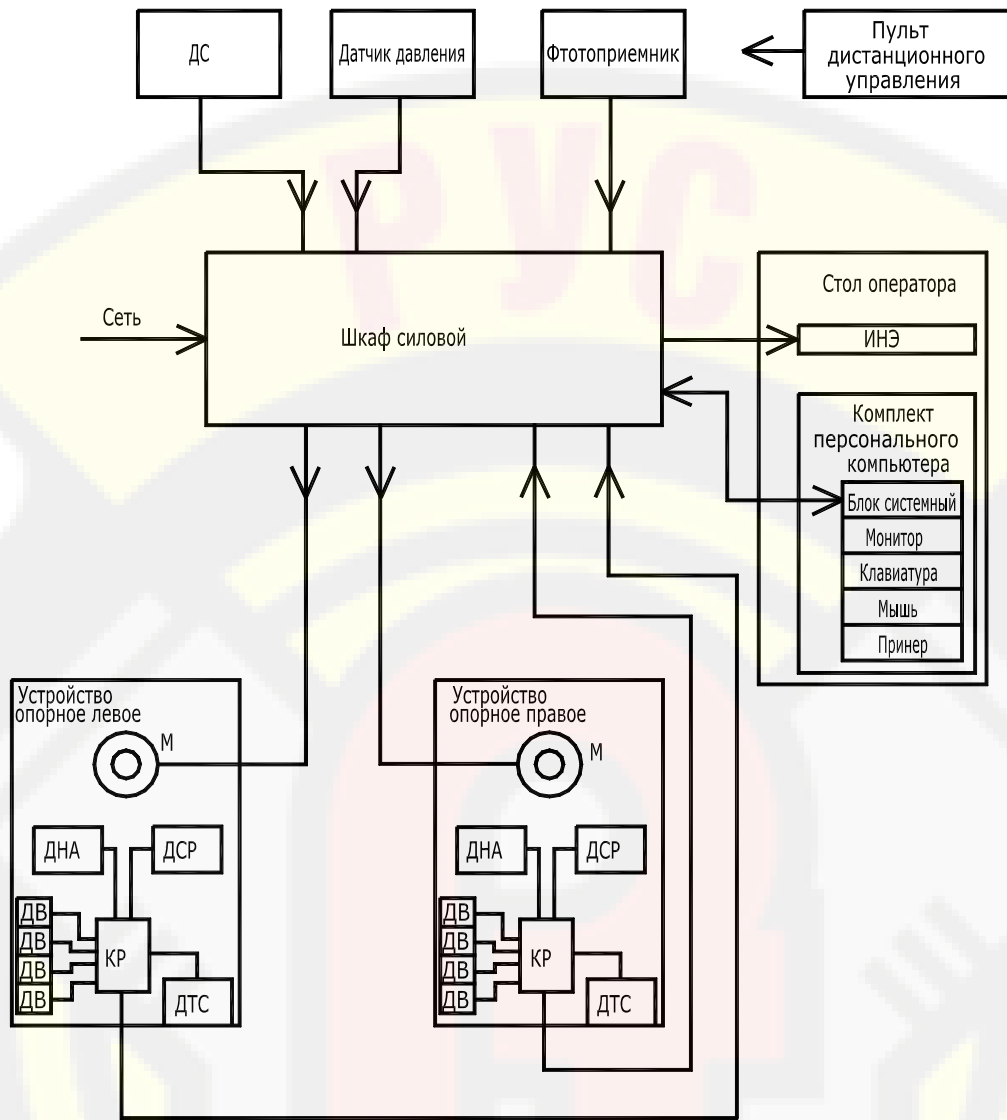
ДС

Датчик давления

Фотоприемник

Пульт дистанционного управления

Сеть

Шкаф силовой

Стол оператора

ИНЭ

Комплект персонального компьютера

Блок системный

Монитор

Клавиатура

Мышь

Принер

Устройство опорное левое

М

ДНА

ДСР

ДВ

ДВ

ДВ

ДВ

КР

ДТС

Устройство опорное правое

М

ДНА

ДСР

ДВ

ДВ

ДВ

ДВ

КР

ДТС